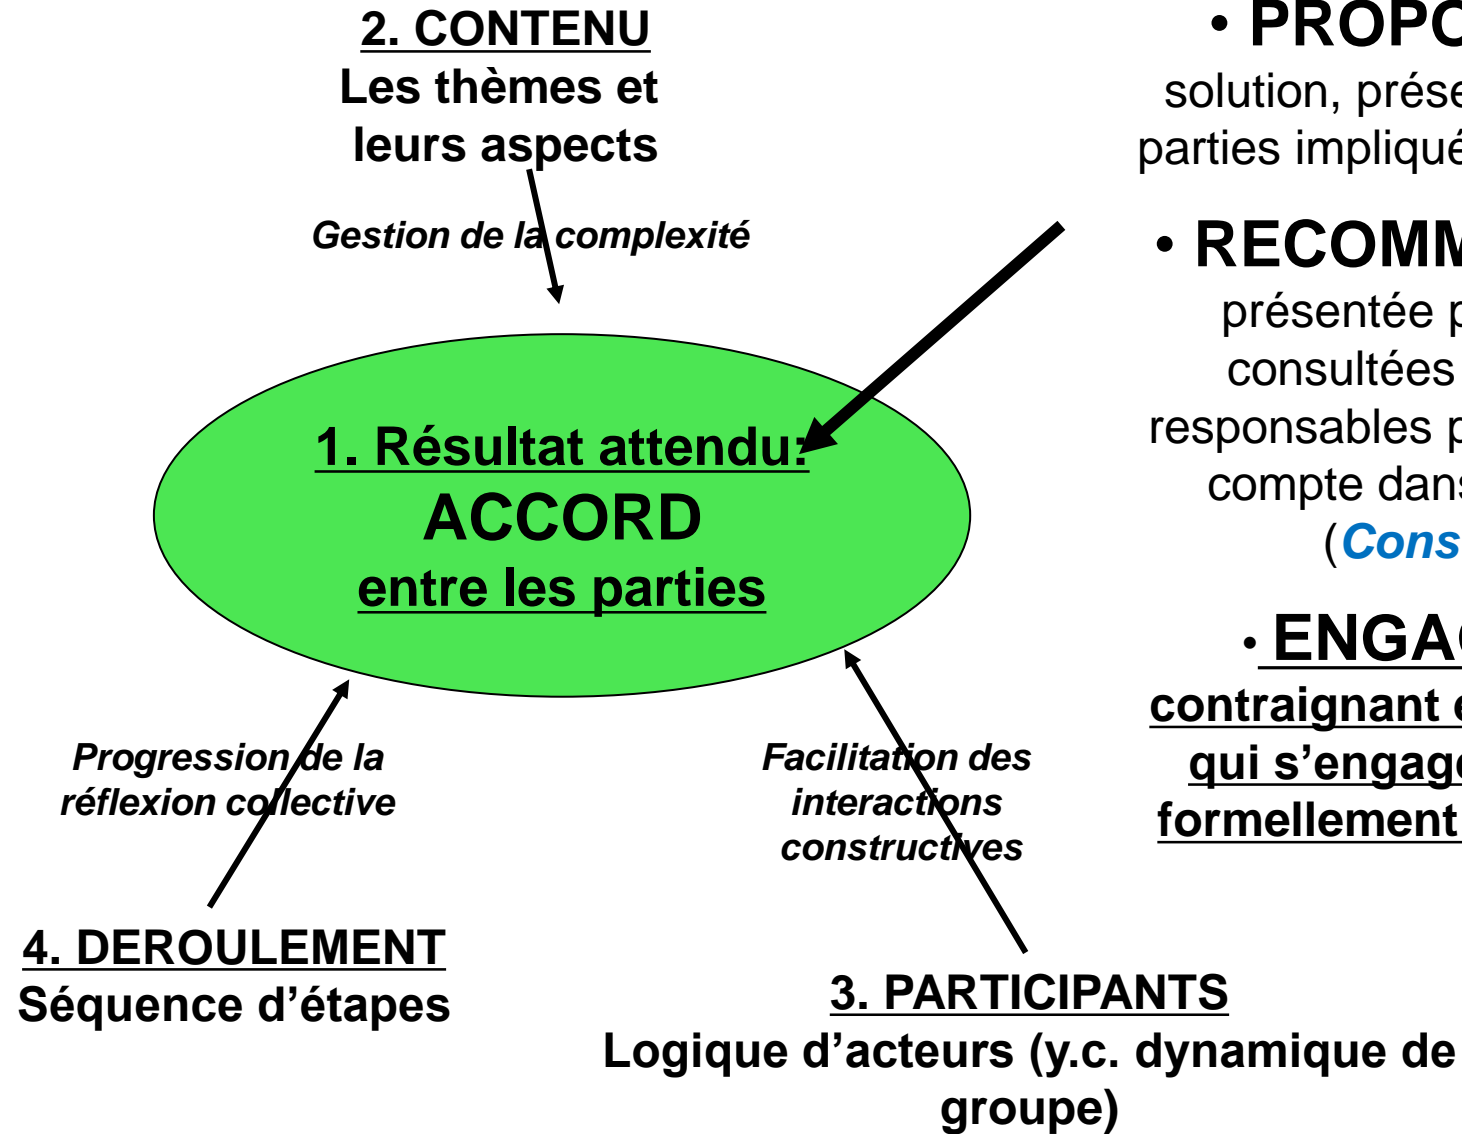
2. CONTENU
Les thèmes et leurs aspects

Gestion de la complexité

1. Résultat attendu:
ACCORD
entre les parties

• PROPO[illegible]
solution, prése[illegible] parties impliqué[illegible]

• RECOMM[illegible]
présentée p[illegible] consultées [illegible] responsables p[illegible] compte dans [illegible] (Cons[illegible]

• ENGAG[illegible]
contraignant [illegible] qui s'engage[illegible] formellement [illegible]

Progression de la réflexion collective

Facilitation des interactions constructives

4. DEROULEMENT
Séquence d'étapes

3. PARTICIPANTS
Logique d'acteurs (y.c. dynamique de groupe)